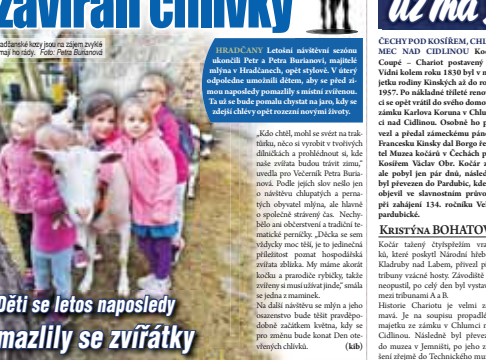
zavírali chlívky

radčanské kozy jsou na zájem zvyklé mají ho rády. Foto: Petr Burianová

HRADČANY Letošní návštěvní sezónu ukončili Petr a Petra Burianovi, majitelé mlýna v Hradčanech, opět stylově. V úterý odpoledne umožnili dětem, aby se přišly mou naposledy pomazlily s místní zvířenou. Ta už se bude pomalu chystat na jaro, kdy se zdejší chlévy opět rozezní novými životy.

„Kdo chtěl, mohl se svézt na traktůrku, něco si vyrobit v tvořivých dílničkách a prohlédnout si, kde naše zvířata budou trávit zimu," uvedla pro Večerník Petra Burianová. Podle jejích slov nešlo jen o návštěvu chlupatých a peřnatých obyvatel mlýna, ale hlavně o společně strávený čas. Nechybělo ani občerstvení a tradiční tematické perníčky. „Děcka se sem vždycky moc těší, je to jedinečná příležitost poznat hospodářská zvířata zblízka. My máme skoro kočku a pravodíře rybičky, takže zvířený si musí užívat jinde," smála se jedna z maminek.

Na další návštěvu se mlýn a jeho osazenstvo bude těšit pravděpodobně začátkem května, kdy se pro změnu bude konat Den otevřených chlívků. (kib)

Děti se letos naposledy mazlily se zvířátky

už má

ČECHY POD KOSÍŘEM, CHL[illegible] MEC NAD CIDLINOU Ko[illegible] Coupé – Chariot postavený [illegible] Vídni kolem roku 1830 byl v n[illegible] jetku rodiny Kinských až do ro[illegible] 1957. Po nákladné tříleté reno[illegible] ce se opět vrátil do svého domo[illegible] zámku Karlova Koruna v Chlu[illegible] ci nad Cidlinou. Osobně ho p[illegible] vezl a předal zámeckému pán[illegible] Francesku Kinsky dal Borgo fe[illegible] tel Muzea kočárů v Čechách p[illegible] Kosířem Václav Obr. Kočár a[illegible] ale pobyl jen pár dnů, násled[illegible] byl převezen do Pardubic, kde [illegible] objevil ve slavnostním průvo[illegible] při zahájení 134. ročníku Ve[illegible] pardubické.

KRISTÝNA BOHATOV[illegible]

Kočár tažený čtyřspřežím vra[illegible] ků, které poskytl Národní hřeb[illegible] Kladruby nad Labem, přivezl p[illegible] tribuny vzácné hosty. Závodiště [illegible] neopustil, po celý den byl vystav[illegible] mezi tribunami A a B.

Historie Chariotu je velmi z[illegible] mavá. Je na soupisu propadlé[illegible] majetku ze zámku v Chlumci n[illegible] Cidlinou. Následně byl převe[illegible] do muzea v Jemništi, po jeho z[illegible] šení zřejmě do Technického mu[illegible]